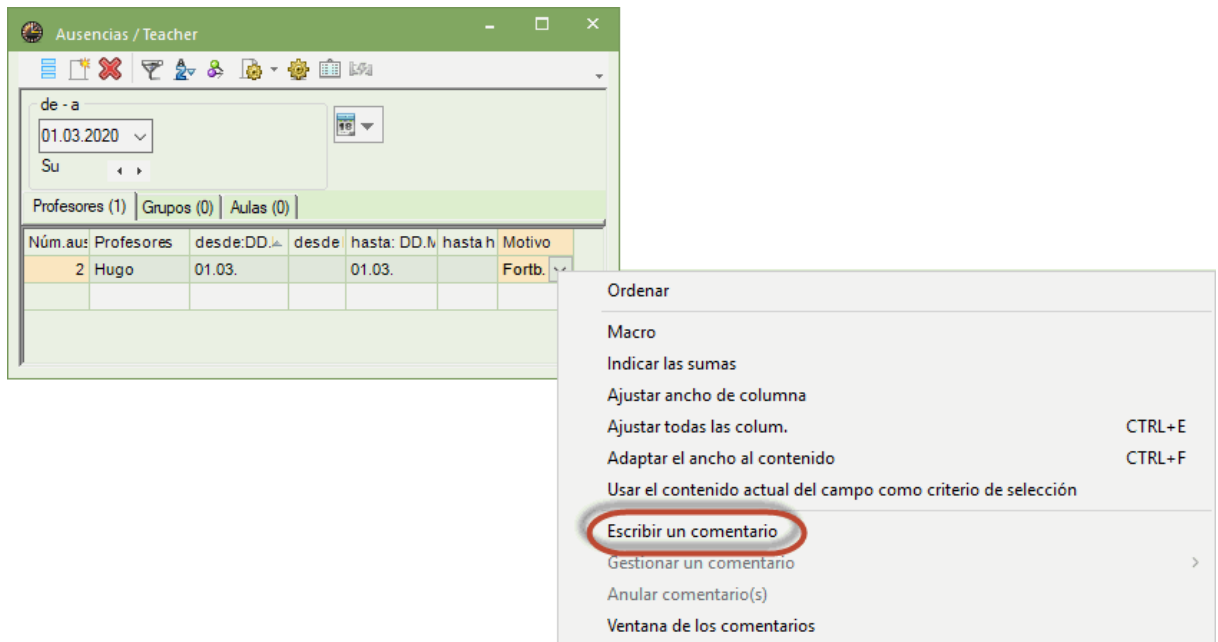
Ausencias / Teacher

de - a

01.03.2020

Su

Profesores (1) | Grupos (0) | Aulas (0)

| Núm.aus | Profesores | desde:DD. | desde | hasta: DD.M | hasta h | Motivo |
|---|---|---|---|---|---|---|
| 2 | Hugo | 01.03. | | 01.03. | | Fortb. |
| | | | | | | |

Ordenar

Macro

Indicar las sumas

Ajustar ancho de columna

Ajustar todas las colum. CTRL+E

Adaptar el ancho al contenido CTRL+F

Usar el contenido actual del campo como criterio de selección

Escribir un comentario

Gestionar un comentario

Anular comentario(s)

Ventana de los comentarios